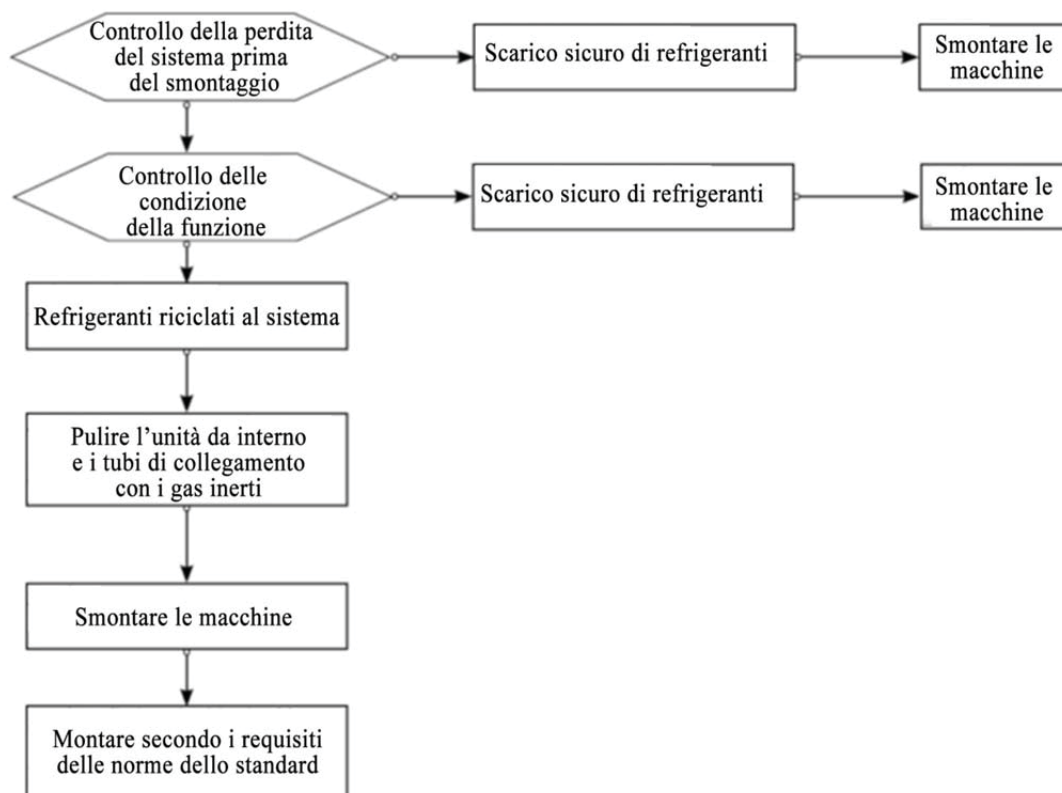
Controllo della perdita del sistema prima del smontaggio

Scarico sicuro di refrigeranti

Smontare le macchine

Controllo delle condizione della funzione

Scarico sicuro di refrigeranti

Smontare le macchine

Refrigeranti riciclati al sistema

Pulire l'unità da interno e i tubi di collegamento con i gas inerti

Smontare le macchine

Montare secondo i requisiti delle norme dello standard